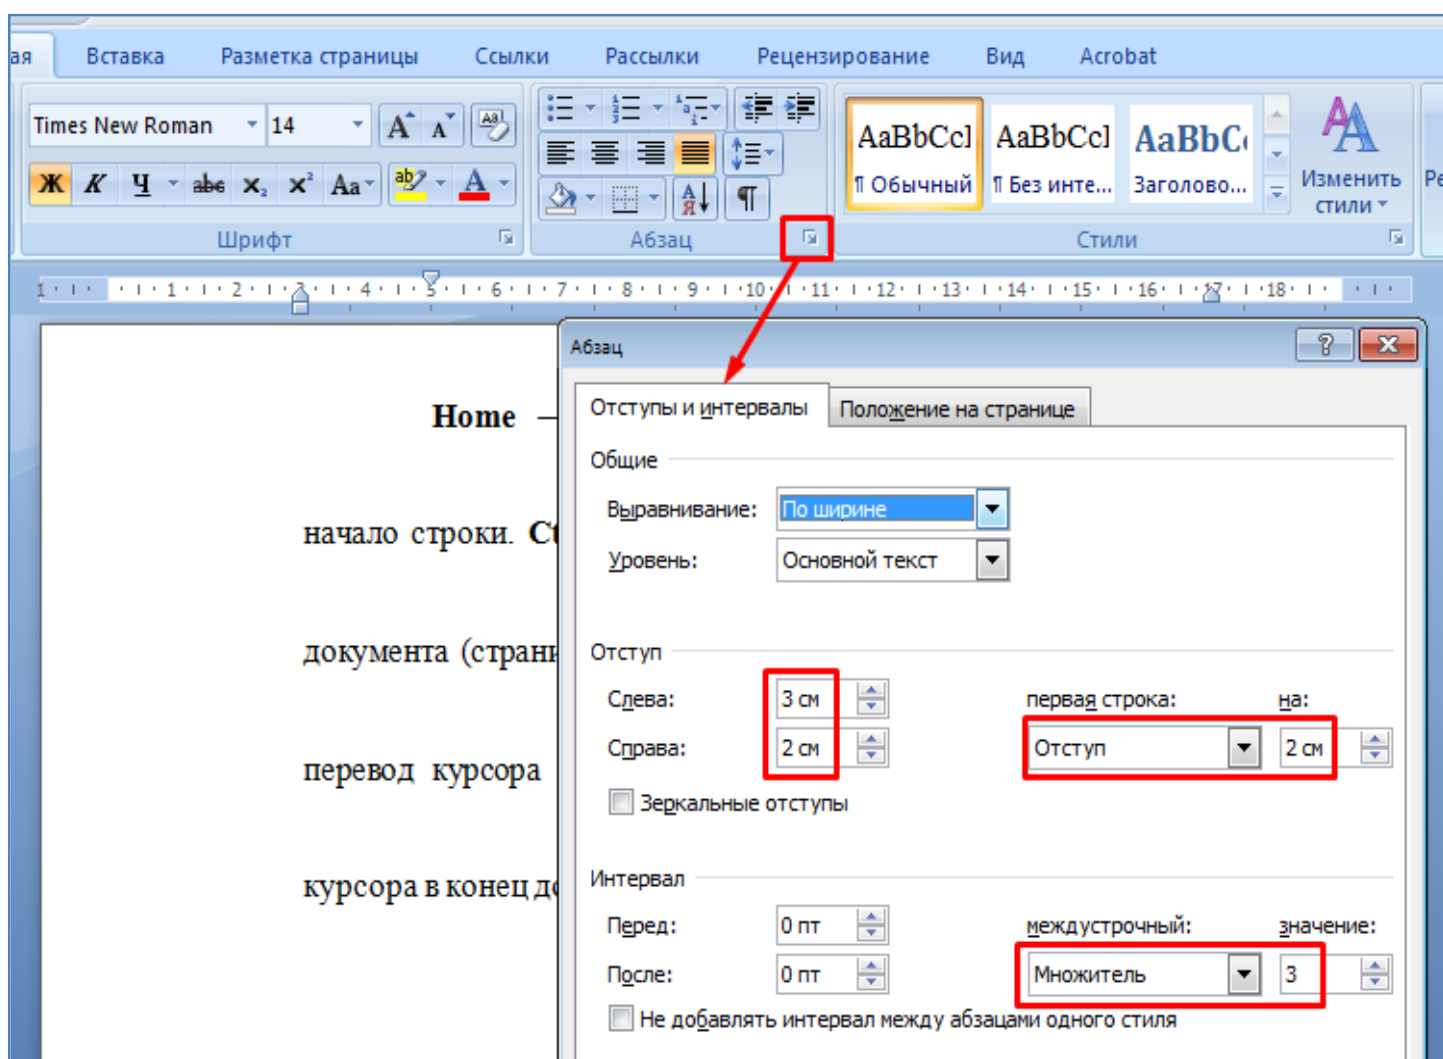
ая Вставка Разметка страницы Ссылки Рассылки Рецензирование Вид Acrobat

Times New Roman 14

Ж К Ч abe $x_2$ $x^2$ Aa

AaBbCcI ¶ Обычный
AaBbCcI ¶ Без инте...
AaBbC Заголово...
Изменить стили

Шрифт Абзац Стили

1 · 1 · 2 · 3 · 4 · 5 · 6 · 7 · 8 · 9 · 10 · 11 · 12 · 13 · 14 · 15 · 16 · 17 · 18

Home –

начало строки. C

документа (страни

перевод курсора

курсора в конец д

Абзац

Отступы и интервалы Положение на странице

Общие

Выравнивание: По ширине

Уровень: Основной текст

Отступ

Слева: 3 см

Справа: 2 см

первая строка: Отступ

на: 2 см

Зеркальные отступы

Интервал

Перед: 0 пт

После: 0 пт

междустрочный: Множитель

значение: 3

Не добавлять интервал между абзацами одного стиля